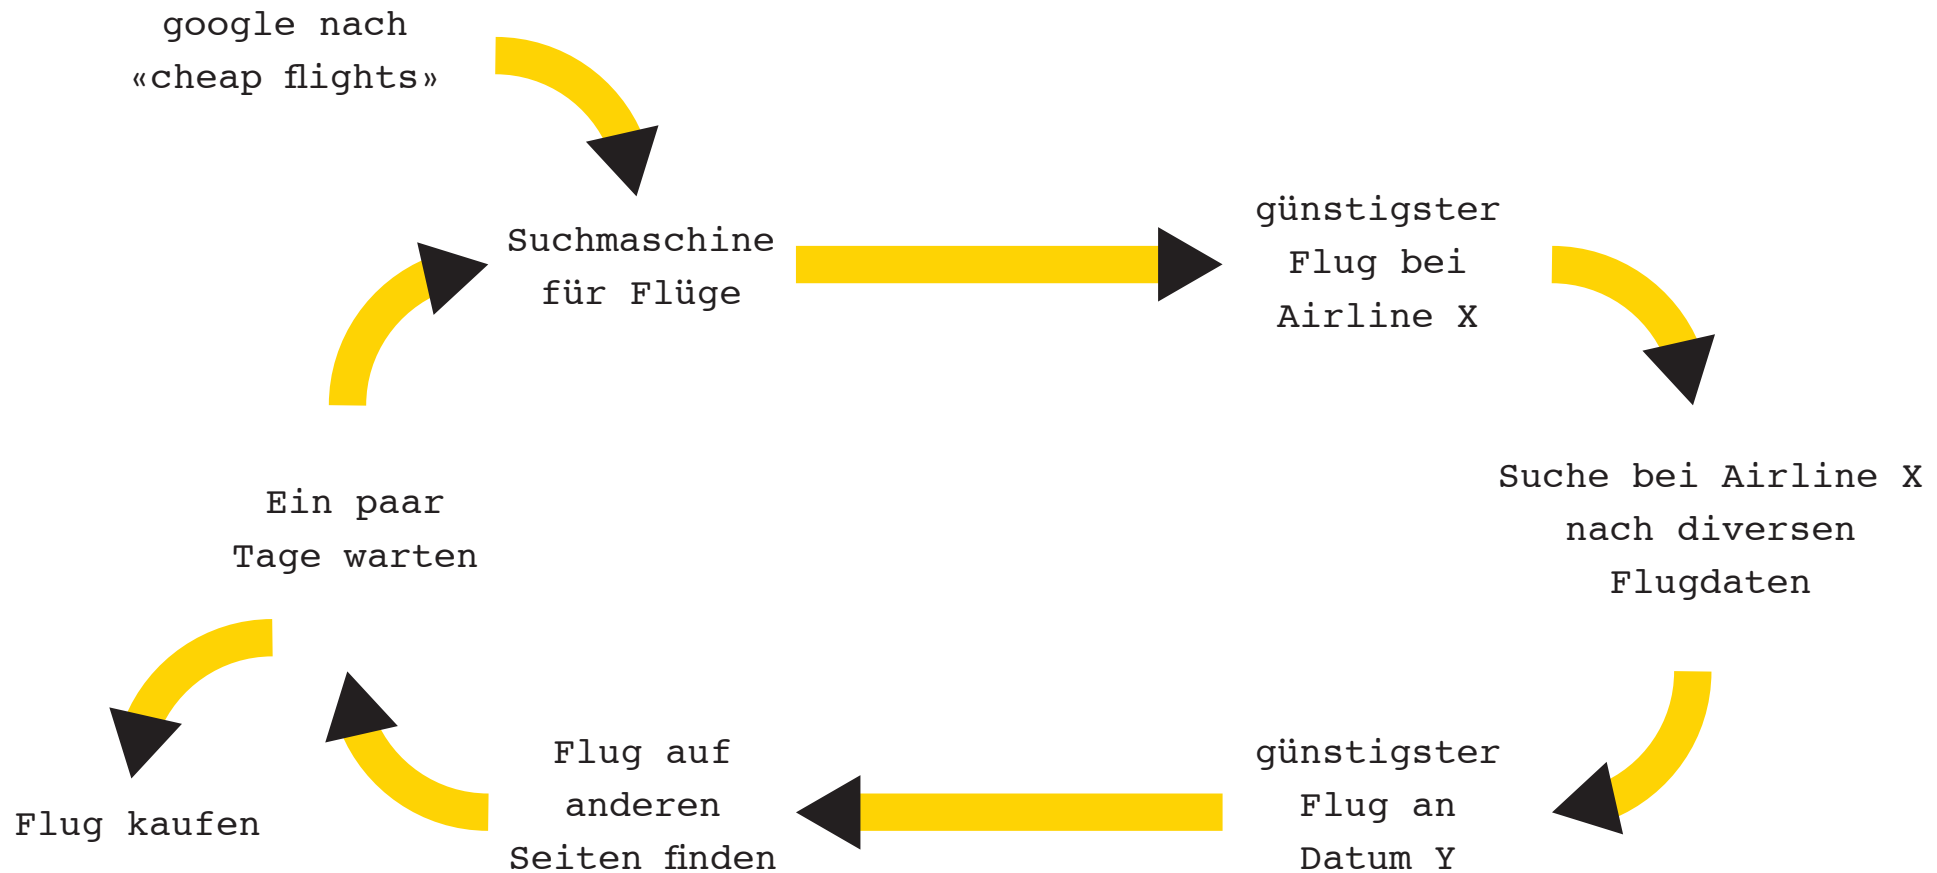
google nach «cheap flights»

Suchmaschine für Flüge

günstigster Flug bei Airline X

Suche bei Airline X nach diversen Flugdaten

günstigster Flug an Datum Y

Flug auf anderen Seiten finden

Ein paar Tage warten

Flug kaufen